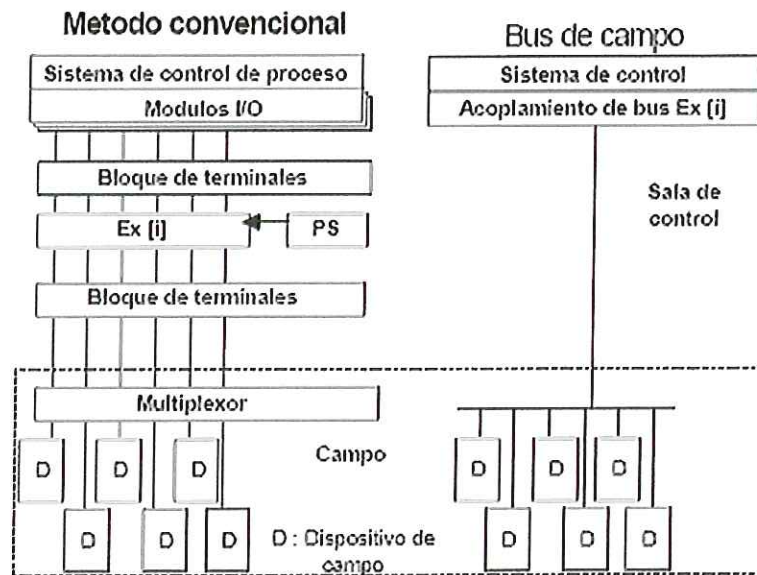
Metodo convencional

Sistema de control de proceso

Modulos I/O

Bloque de terminales

Ex [i]

PS

Bloque de terminales

Multiplexor

D D D

D D D

Bus de campo

Sistema de control

Acoplamiento de bus Ex [i]

Sala de control

Campo

D : Dispositivo de campo

D D D

D D D